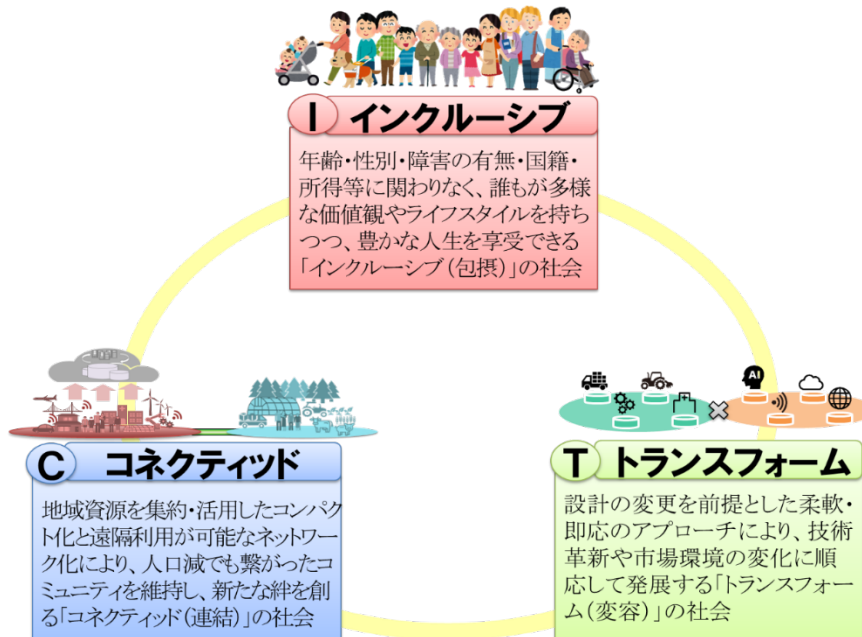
I インクルーシブ

年齢・性別・障害の有無・国籍・所得等に関わりなく、誰もが多様な価値観やライフスタイルを持ちつつ、豊かな人生を享受できる「インクルーシブ（包摂）」の社会

C コネクティッド

地域資源を集約・活用したコンパクト化と遠隔利用が可能なネットワーク化により、人口減でも繋がったコミュニティを維持し、新たな絆を創る「コネクティッド（連結）」の社会

AI

T トランスフォーム

設計の変更を前提とした柔軟・即応のアプローチにより、技術革新や市場環境の変化に順応して発展する「トランスフォーム（変容）」の社会